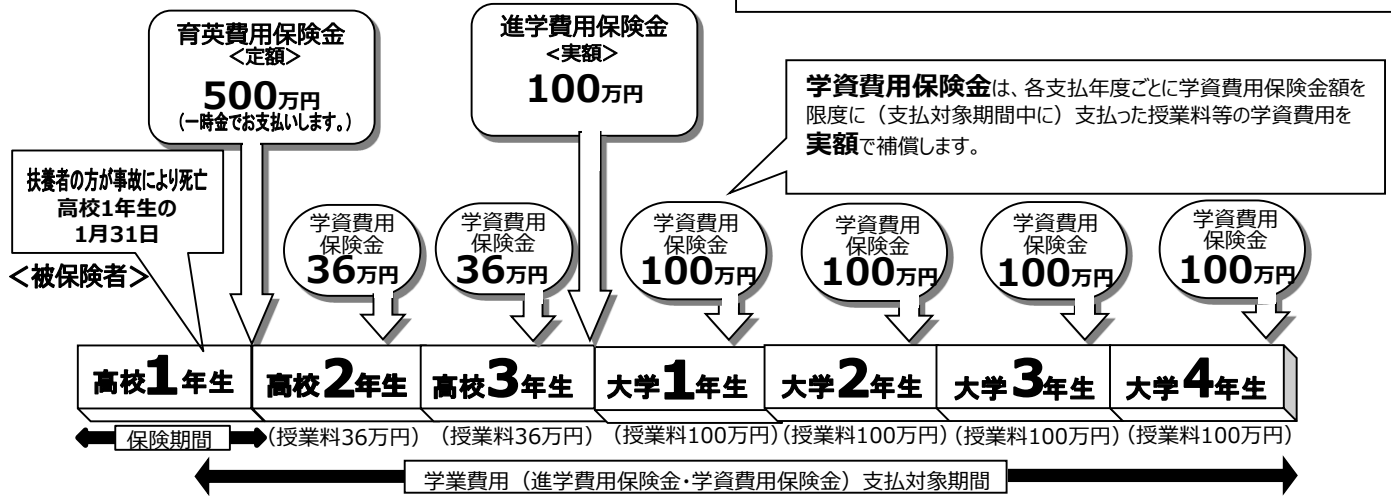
育英費用保険金
<定額>
500万円
(一時金でお支払いします。)

進学費用保険金
<実額>
100万円

学資費用保険金は、各支払年度ごとに学資費用保険金額を限度に（支払対象期間中に）支払った授業料等の学資費用を実額で補償します。

扶養者の方が事故により死亡
高校1年生の
1月31日

<被保険者>

学資費用保険金 36万円

学資費用保険金 36万円

学資費用保険金 100万円

学資費用保険金 100万円

学資費用保険金 100万円

学資費用保険金 100万円

高校1年生

高校2年生

高校3年生

大学1年生

大学2年生

大学3年生

大学4年生

保険期間

(授業料36万円)

(授業料36万円)

(授業料100万円)

(授業料100万円)

(授業料100万円)

(授業料100万円)

学業費用（進学費用保険金・学資費用保険金）支払対象期間